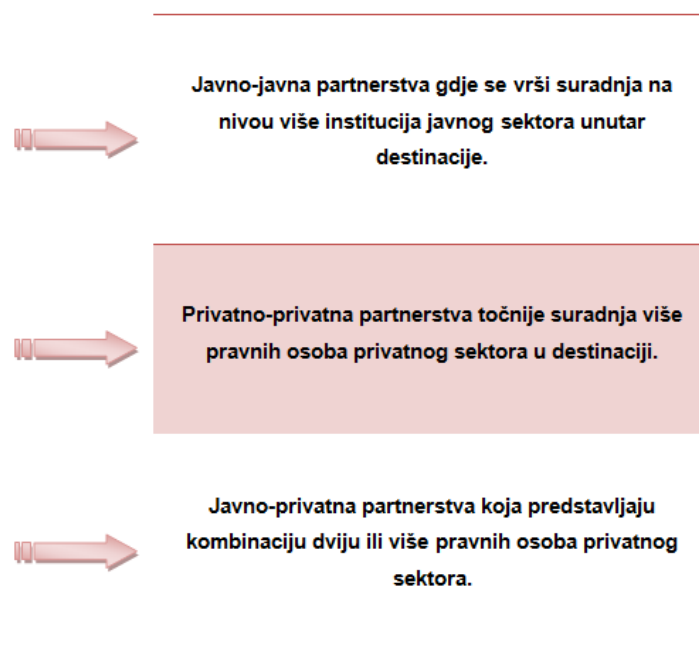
Javno-javna partnerstva gdje se vrši suradnja na nivou više institucija javnog sektora unutar destinacije.

Privatno-privatna partnerstva točnije suradnja više pravnih osoba privatnog sektora u destinaciji.

Javno-privatna partnerstva koja predstavljaju kombinaciju dviju ili više pravnih osoba privatnog sektora.